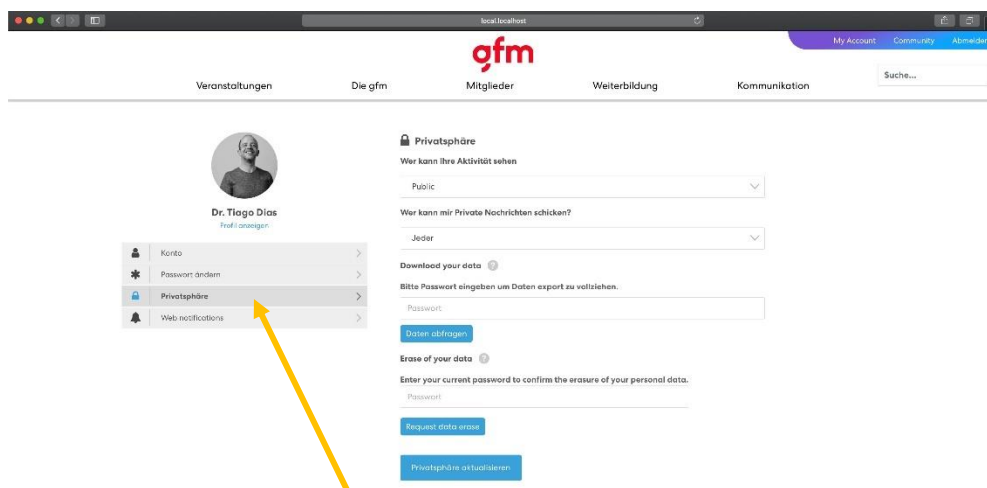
local.localhost

My Account Community Abmelden

gfm

Suche...

Veranstaltungen Die gfm Mitglieder Weiterbildung Kommunikation

Dr. Tiago Dias
Profil anzeigen

Konto
Passwort ändern
Privatsphäre
Web notifications

Privatsphäre

Wer kann Ihre Aktivität sehen

Public

Wer kann mir Private Nachrichten schicken?

Jeder

Download your data

Bitte Passwort eingeben um Daten export zu vollziehen.

Passwort

Daten abfragen

Erase of your data

Enter your current password to confirm the erasure of your personal data.

Passwort

Request data erase

Privatsphäre aktualisieren